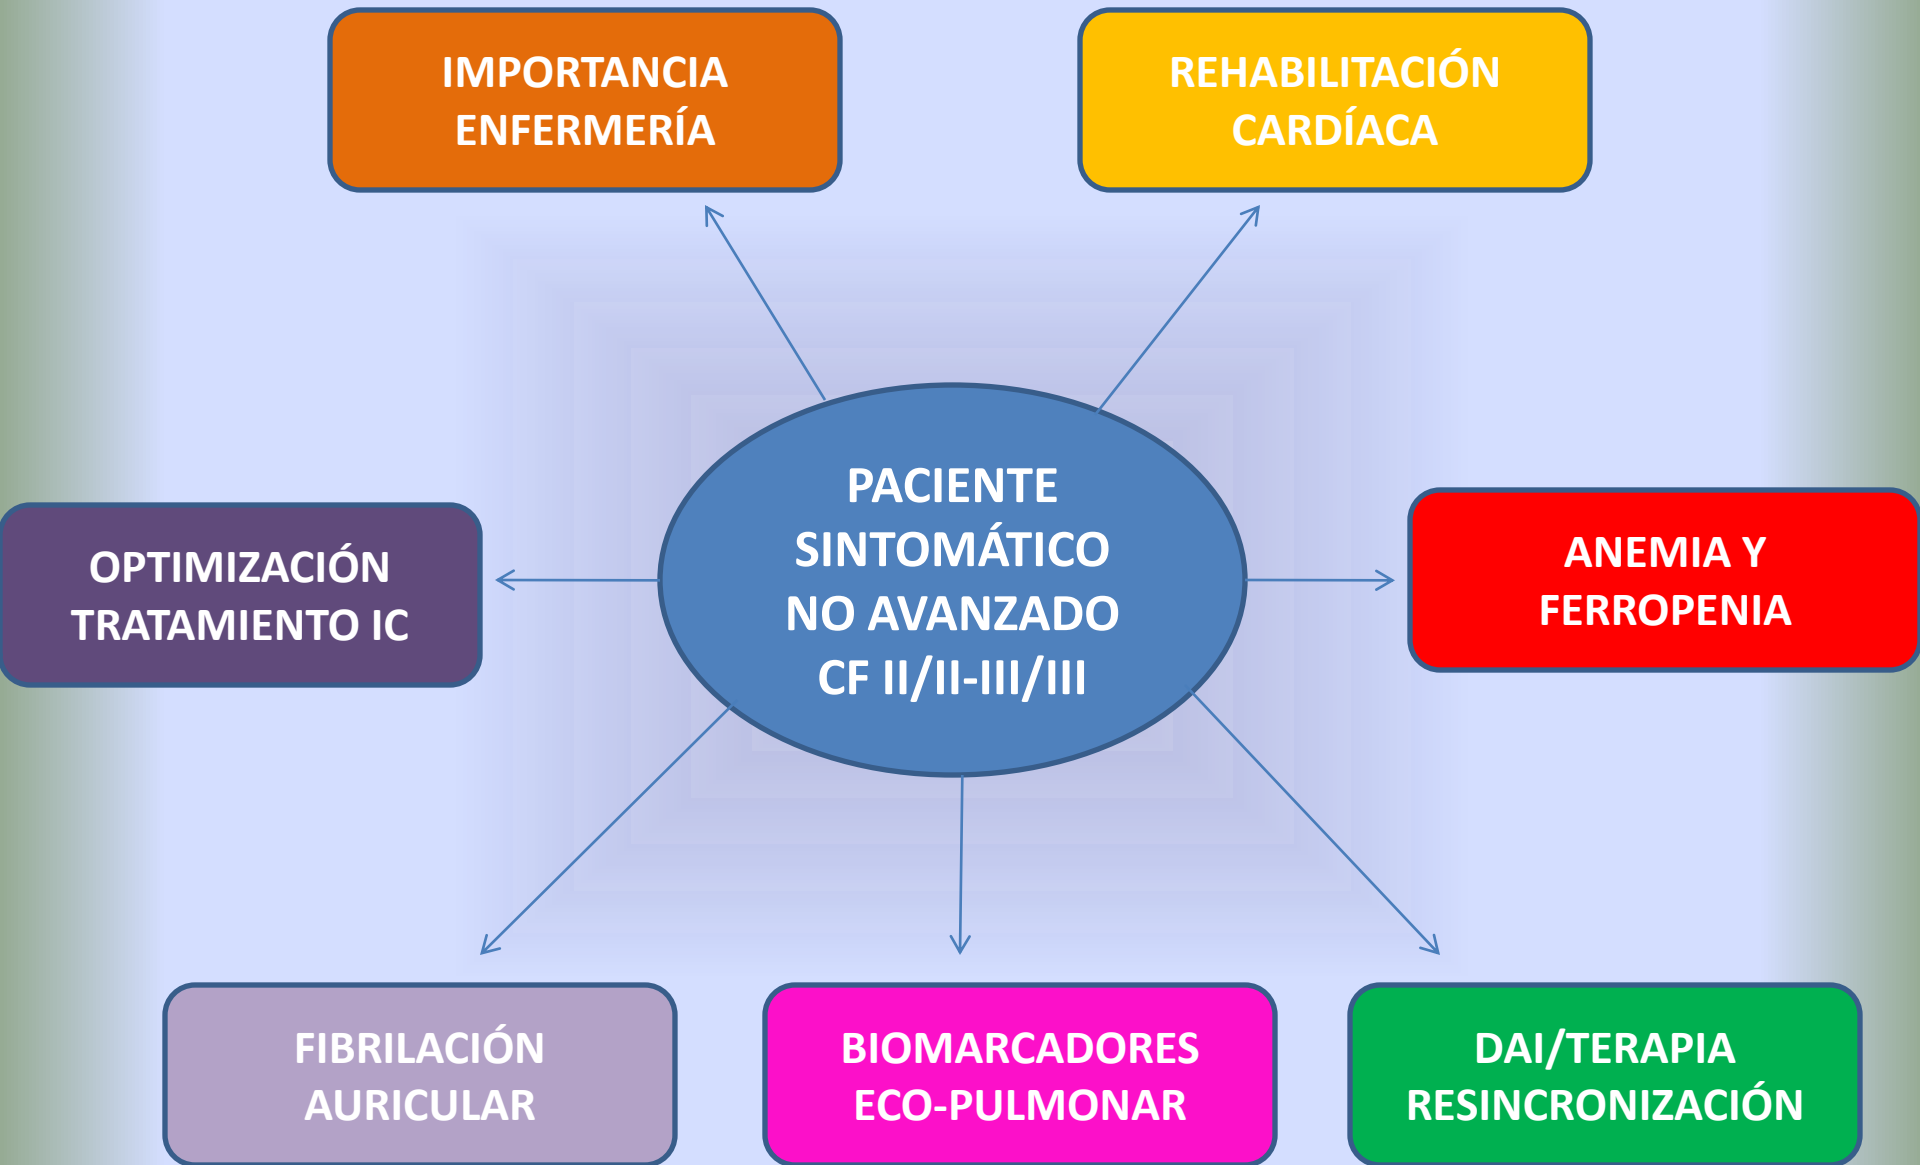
IMPORTANCIA ENFERMERÍA

REHABILITACIÓN CARDÍACA

OPTIMIZACIÓN TRATAMIENTO IC

PACIENTE SINTOMÁTICO NO AVANZADO CF II/II-III/III

ANEMIA Y FERROPENIA

FIBRILACIÓN AURICULAR

BIOMARCADORES ECO-PULMONAR

DAI/TERAPIA RESINCRONIZACIÓN